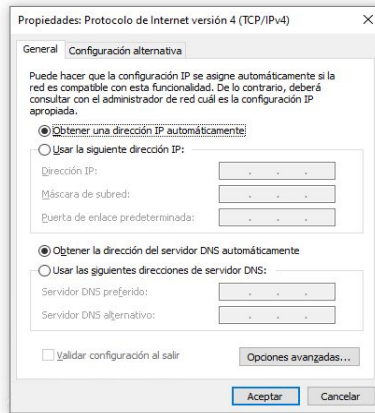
Propiedades: Protocolo de Internet versión 4 (TCP/IPv4)

×

General | Configuración alternativa

Puede hacer que la configuración IP se asigne automáticamente si la red es compatible con esta funcionalidad. De lo contrario, deberá consultar con el administrador de red cuál es la configuración IP apropiada.

Obtener una dirección IP automáticamente

Usar la siguiente dirección IP:

Dirección IP: . . .

Máscara de subred: . . .

Puerta de enlace predeterminada: . . .

Obtener la dirección del servidor DNS automáticamente

Usar las siguientes direcciones de servidor DNS:

Servidor DNS preferido: . . .

Servidor DNS alternativo: . . .

Validar configuración al salir

Opciones avanzadas...

Aceptar

Cancelar